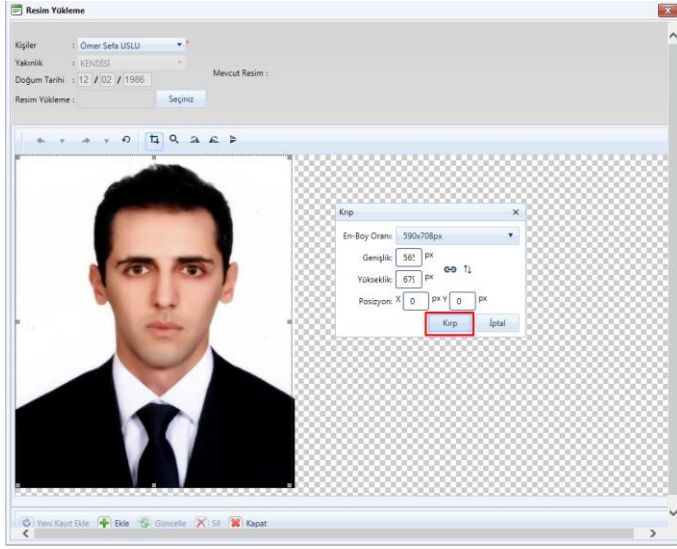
Resim Yükleme

Kişiler : Ömer Sefa USLU
Yakınlık : KENDİSİ
Doğum Tarihi : 12 / 02 / 1986
Mevcut Resim :
Resim Yükleme : Seçiniz

Kırp
En-Boy Oranı: 590x708px
Genişlik: 56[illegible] px
Yükseklik: 67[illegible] px
Posizyon: X 0 px Y 0 px
Kırp İptal

Yeni Kayıt Ekle Ekle Güncelle Sil Kapat